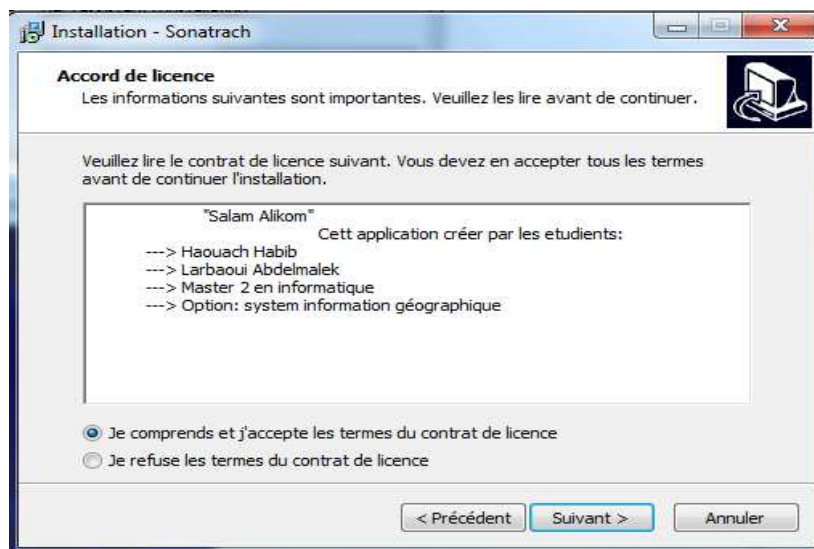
Installation - Sonatrach

Accord de licence
Les informations suivantes sont importantes. Veuillez les lire avant de continuer.

Veuillez lire le contrat de licence suivant. Vous devez en accepter tous les termes avant de continuer l'installation.

"Salam Alikom"
Cett application créer par les etudients:
---> Haouach Habib
---> Larbaoui Abdelmalek
---> Master 2 en informatique
---> Option: system information géographique

Je comprends et j'accepte les termes du contrat de licence
Je refuse les termes du contrat de licence

< Précédent
Suivant >
Annuler